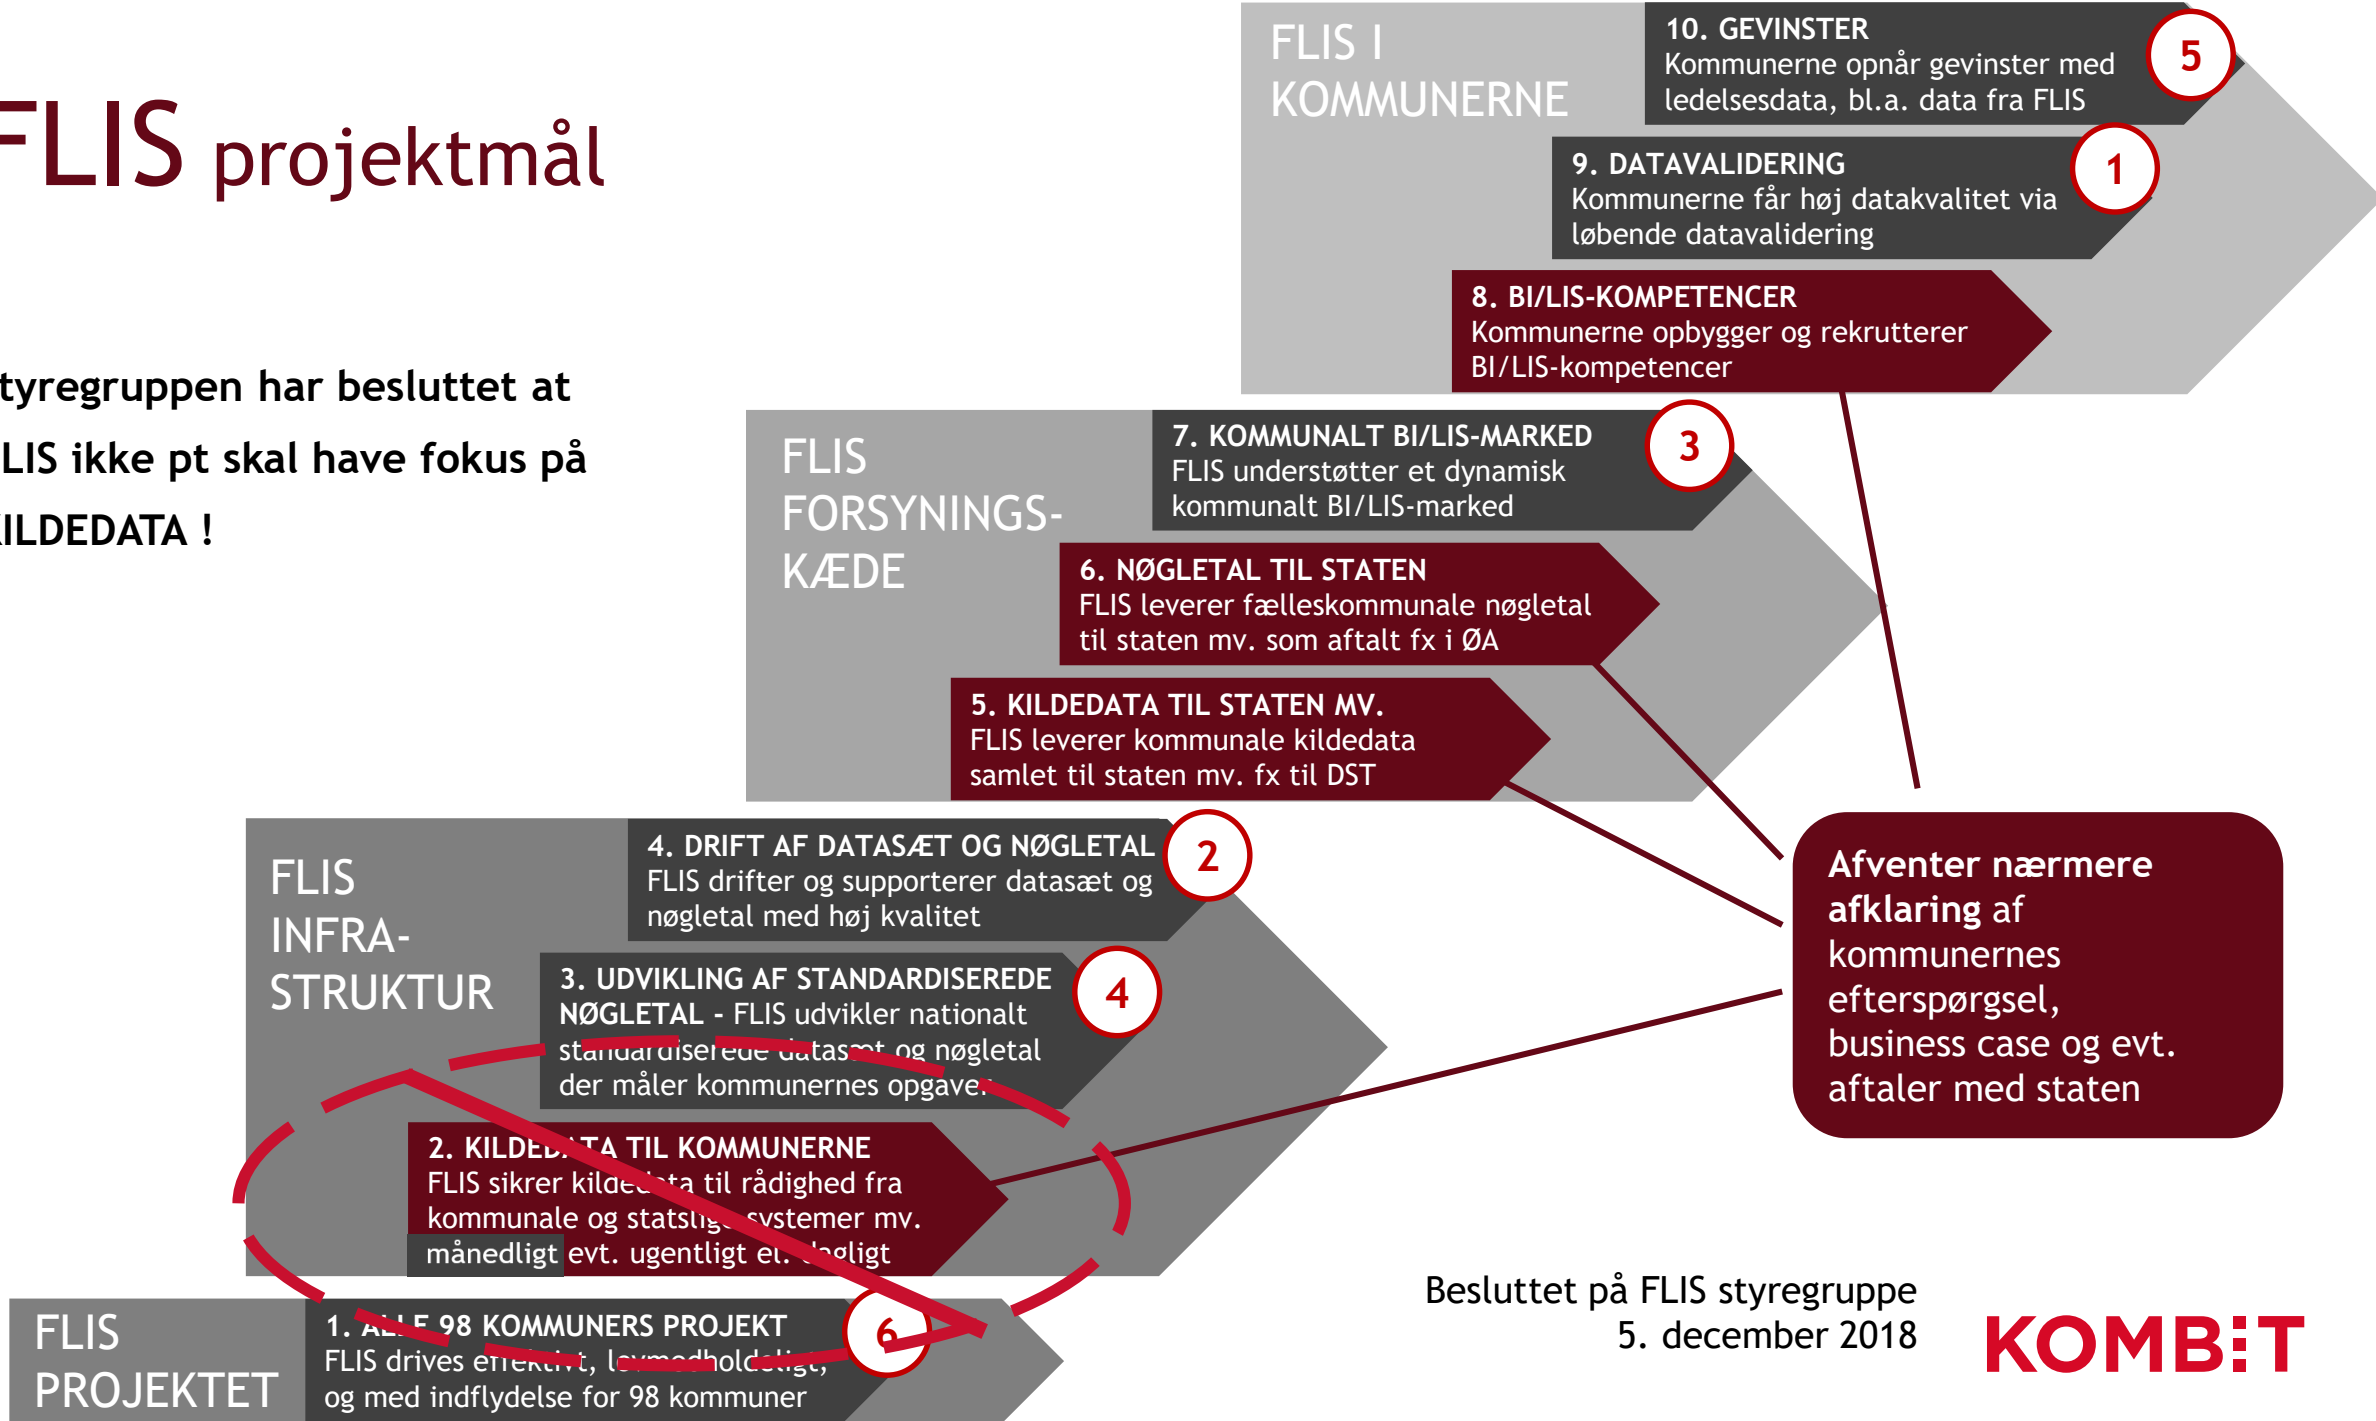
FLIS projektmål

tyregruppen har besluttet at LIS ikke pt skal have fokus på ILDEDATA !

FLIS I KOMMUNERNE

10. GEVINSTER
Kommunerne opnår gevinster med ledelsesdata, bl.a. data fra FLIS

5

9. DATAVALIDERING
Kommunerne får høj datakvalitet via løbende datavalidering

1

8. BI/LIS-KOMPETENCER
Kommunerne opbygger og rekrutterer BI/LIS-kompetencer

FLIS FORSYNINGS-KÆDE

7. KOMMUNALT BI/LIS-MARKED
FLIS understøtter et dynamisk kommunalt BI/LIS-marked

3

6. NØGLETAL TIL STATEN
FLIS leverer fælleskommunale nøgletal til staten mv. som aftalt fx i ØA

5. KILDEDATA TIL STATEN MV.
FLIS leverer kommunale kildedata samlet til staten mv. fx til DST

FLIS INFRA-STRUKTUR

4. DRIFT AF DATASÆT OG NØGLETAL
FLIS drifter og supporterer datasæt og nøgletal med høj kvalitet

2

3. UDVIKLING AF STANDARDISEREDE NØGLETAL - FLIS udvikler nationalt standardiserede datasæt og nøgletal der måler kommunernes opgaver

4

2. KILDED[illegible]TA TIL KOMMUNERNE
FLIS sikrer kilde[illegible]ta til rådighed fra kommunale og statsli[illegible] systemer mv. månedligt evt. ugentligt el. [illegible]ligt

FLIS PROJEKTET

1. A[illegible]E 98 KOMMUNERS PROJEKT
FLIS drives effektivt, l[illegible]dholdeligt, og med indflydelse for 98 kommuner

6

Afventer nærmere afklaring af kommunernes efterspørgsel, business case og evt. aftaler med staten

Besluttet på FLIS styregruppe
5. december 2018

KOMBIT